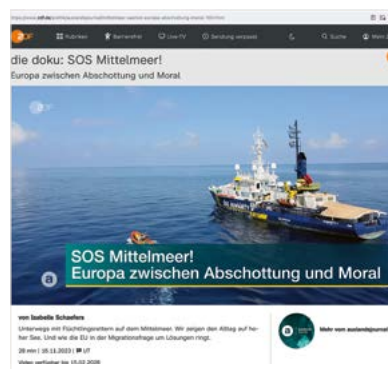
https://www.zdf.de/politik/auslandsjournal/mittelmeer-zwischen-europa-abschottung-moral-100.html

ZDF Rubriken Barrierefrei Live-TV Sendung verpasst Suche Mein ZDF

die doku: SOS Mittelmeer!
Europa zwischen Abschottung und Moral

SOS Mittelmeer!
Europa zwischen Abschottung und Moral

a

von Isabelle Schaefers

Unterwegs mit Flüchtlingsrettern auf dem Mittelmeer. Wir zeigen den Alltag auf hoher See. Und wie die EU in der Migrationsfrage um Lösungen ringt.

28 min | 15.11.2023 | UT

Video verfügbar bis 15.02.2026

Mehr von auslandsjournal